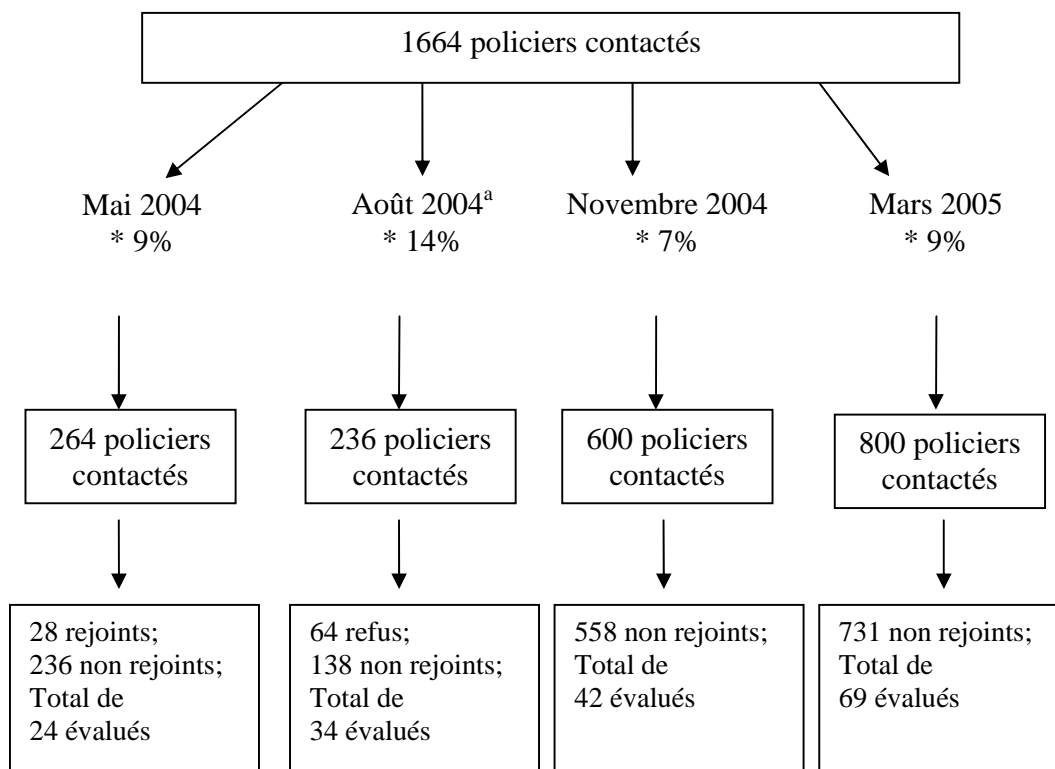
1664 policiers contactés

Mai 2004
* 9%

Août 2004$^{a}$
* 14%

Novembre 2004
* 7%

Mars 2005
* 9%

264 policiers contactés

236 policiers contactés

600 policiers contactés

800 policiers contactés

28 rejoints;
236 non rejoints;
Total de
24 évalués

64 refus;
138 non rejoints;
Total de
34 évalués

558 non rejoints;
Total de
42 évalués

731 non rejoints;
Total de
69 évalués